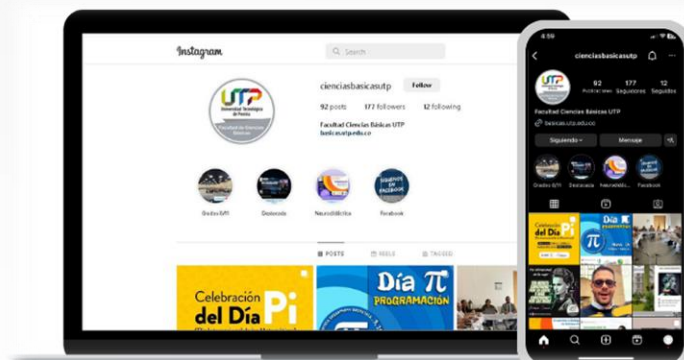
Instagram

Search

UTP
Universidad Tecnológica de Pereira
Facultad de Ciencias Básicas

cienciasbasicasutp
Follow

92 posts 177 followers 12 following

Facultad Ciencias Básicas UTP
basicas.utp.edu.co

Grados II/11 Destacada Neurodidáctica Facebook

POSTS REELS TAGGED

Celebración del Día Pi

Día π PROGRAMACIÓN

4:59

cienciasbasicasutp

92 Publicaciones 177 Seguidores 12 Seguidos

Facultad Ciencias Básicas UTP
basicas.utp.edu.co

Siguiendo Mensaje

Grados II/11 Destacada Neurodidáctica Facebook

Celebración del Día Pi

Día π